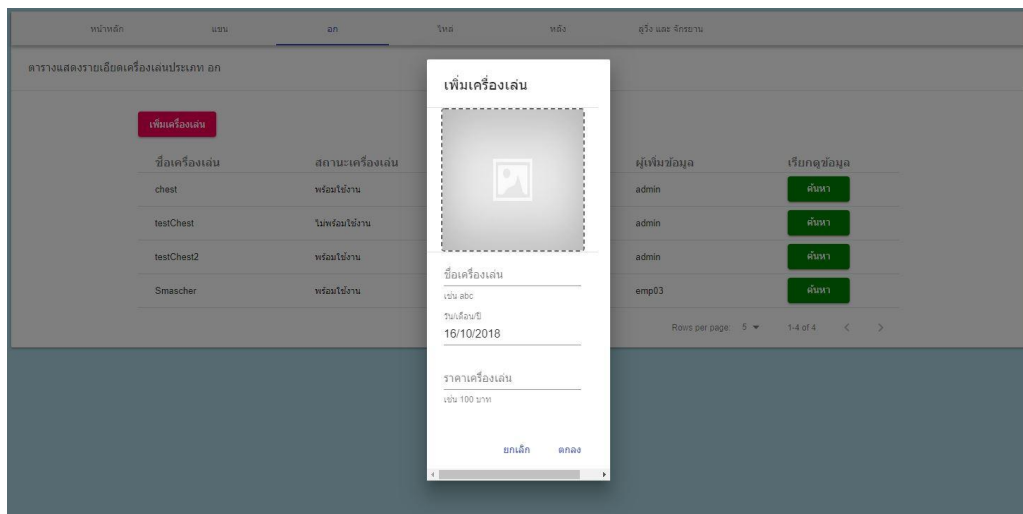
หน้าหลัก แขน อก ไหล่ หลัง ลูวิ่ง และ จักรยาน

ตารางแสดงรายเอียดเครื่องเล่นประเภท อก

เพิ่มเครื่องเล่น

| ชื่อเครื่องเล่น | สถานะเครื่องเล่น | ผู้เพิ่มข้อมูล | เรียกดูข้อมูล |
|---|---|---|---|
| chest | พร้อมใช้งาน | admin | ค้นหา |
| testChest | ไม่พร้อมใช้งาน | admin | ค้นหา |
| testChest2 | พร้อมใช้งาน | admin | ค้นหา |
| Smascher | พร้อมใช้งาน | emp03 | ค้นหา |

Rows per page: 5 1-4 of 4

เพิ่มเครื่องเล่น

ชื่อเครื่องเล่น
เช่น abc
วัน/เดือน/ปี
16/10/2018

ราคาเครื่องเล่น
เช่น 100 บาท

ยกเลิก ตกลง